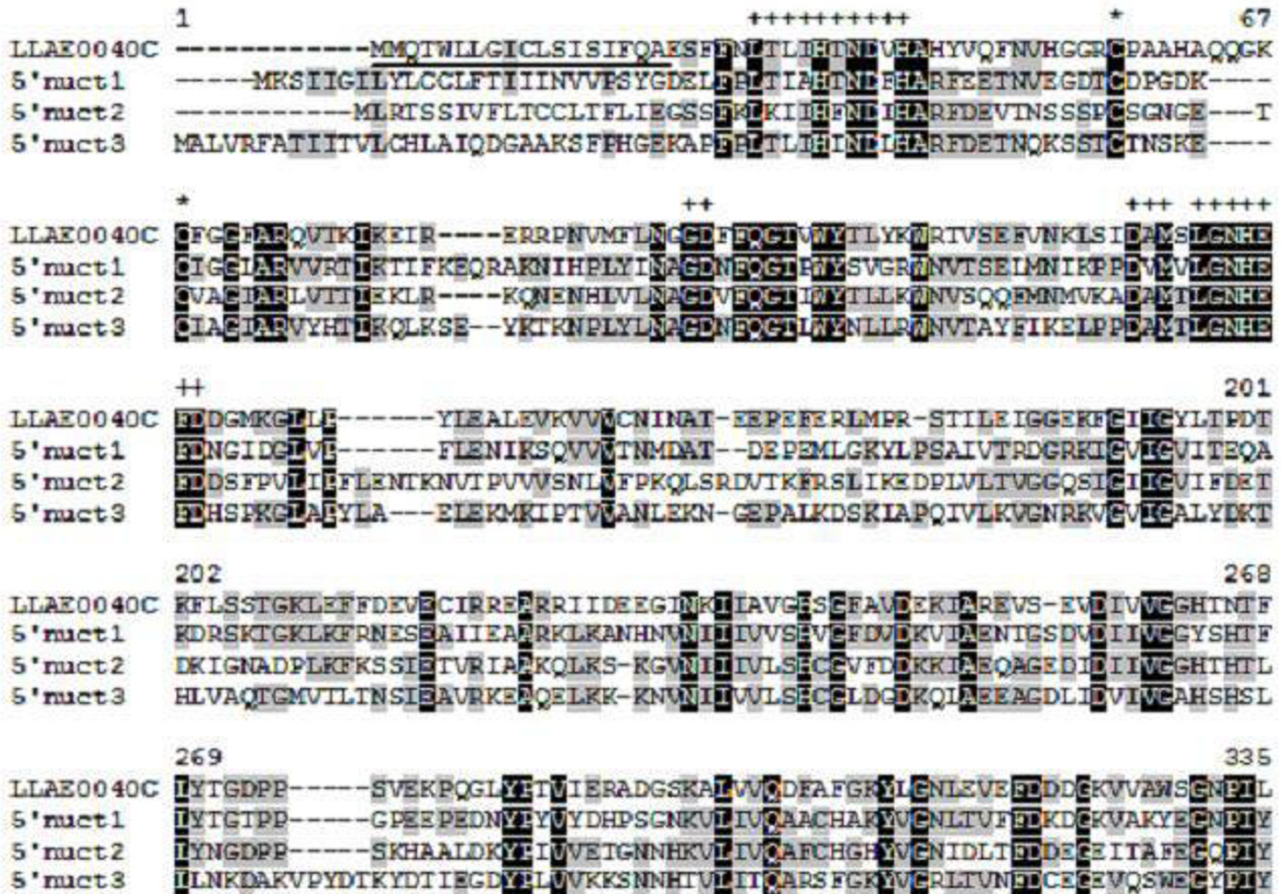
1 ++++++++++ * 67
LLAE0040C ------------MMQTWLLGICLSISIFQAESFENLTLIHTNDVHAHYVQFNVHGGRCPAAHAQQGK
5'nuct1 ----MKSIIGILYLCCLFTIIINVVPSYGDELPALTIAHTNDFHARFEETNVEGDTCDPGDK----
5'nuct2 -----------MLRTSSIVFLTCCLTFLIEGSSFRLKIIHFNDIHARFDEVINSSSPCSGNGE---T
5'nuct3 MALVRFATIITVLCHLAIQDGAAKSFPHGEKAPFPLTLIHINDIHARFDETNQKSSTCTNSKE----

* ++ +++ +++++
LLAE0040C QFGGFARQVTKIKEIR----ERRPNVMFLNGGDFFQGTVWYTLYKWRTVSEFVNKLSIDAMSLGNHE
5'nuct1 CIGGIARVVRTIKTIFKEQRAKNIHPLYINAGDNFQGTPWYSVGRWNVTSEIMNIKPPDVMVLGNHE
5'nuct2 CVAGIARLVTTIEKLR----KQNENHLVLNAGDVFQGTIWYTLLKWNVSQQEMNMVKADAMTLGNHE
5'nuct3 CIAGIARVVHTIKQLKSE--YKTKNPLYLNAGDNFQGTLWYNLLRWNVTAYFIKELPPDAMTLGNHE

++ 201
LLAE0040C FDDGMKGLLP------YLEALEVKVVVCNINAT-EEPEFERLMPR-STILEIGGEKFGIIGYLTPDT
5'nuct1 FDNGIDGLVP------FLENIKSQVVVTNMDAT--DEPEMLGKYLPSAIVTRDGRKIGVIGVITEQA
5'nuct2 FDDSFPVLIPFLENTKNVTPVVVSNLDFPKQLSRDVTKFRSLIKEDPLVLTVGGQSIGIIGVIFDET
5'nuct3 FDHSPKGLAPYLA---ELEKMKIPTVVANLEKN-GEPALKDSKIAPQIVLKVGNRKVGVIGALYDKT

202 268
LLAE0040C KFLSSTGKLEFFDEVECIRREARRIIDEEGINKIIAVGHSGFAVDEKIAREVS-EVDIVVGGHTNTF
5'nuct1 KDRSKTGKLKFRNESEAIIEAARKLKANHNVNIIIVVSHVGFDVDKVIAENTGSDVDIIVGGYSHTF
5'nuct2 DKIGNADPLKFKSSIETVRIAAKQLKS-KGVNIIIVLSHCGVFDDKKIAEQAGEDIDIIVGGHTHTL
5'nuct3 HLVAQTGMVILTNSIEAVRKEAQELKK-KNVNIIIVVLSHCGLDGDKQIAEEAGDLIDVIVGAHSHSL

269 335
LLAE0040C LYTGDPP-----SVEKPQGLYPTVIERADGSKALVVQDFAFGKYLGNLEVEFDDDGKVVAWSGNPIL
5'nuct1 LYTGTPP-----GPEEPEDNYPYVYDHPSGNKVLIVQAACHAKYVGNLTVFFDKDGKVAKYEGNPIY
5'nuct2 LYNGDPP-----SKHAALDKYPIVVETGNNHKVLIVQAFCHGKYVGNIDLTFDDEGEITAFEGQPIY
5'nuct3 LLNKDAKVPYDTKYDTIEGDYPLVVKKSNNHTVLITQARSFGKYVGRLTVNFDCEGEVQSWEGYPIY